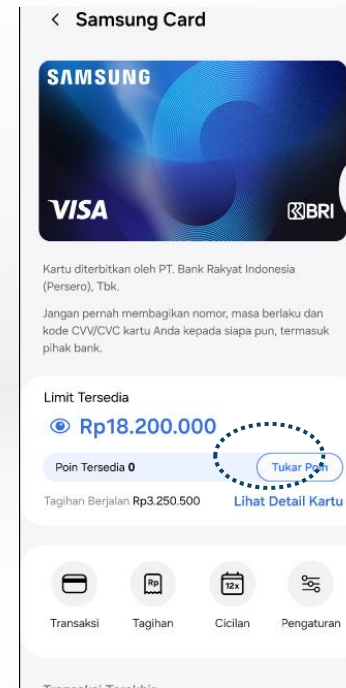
< Samsung Card

SAMSUNG

VISA

BRI

Kartu diterbitkan oleh PT. Bank Rakyat Indonesia (Persero), Tbk.

Jangan pernah membagikan nomor, masa berlaku dan kode CVV/CVC kartu Anda kepada siapa pun, termasuk pihak bank.

Limit Tersedia

Rp18.200.000

Poin Tersedia 0

Tukar Poin

Tagihan Berjalan Rp3.250.500

Lihat Detail Kartu

Rp

12x

Transaksi

Tagihan

Cicilan

Pengaturan

Transaksi Terakhir